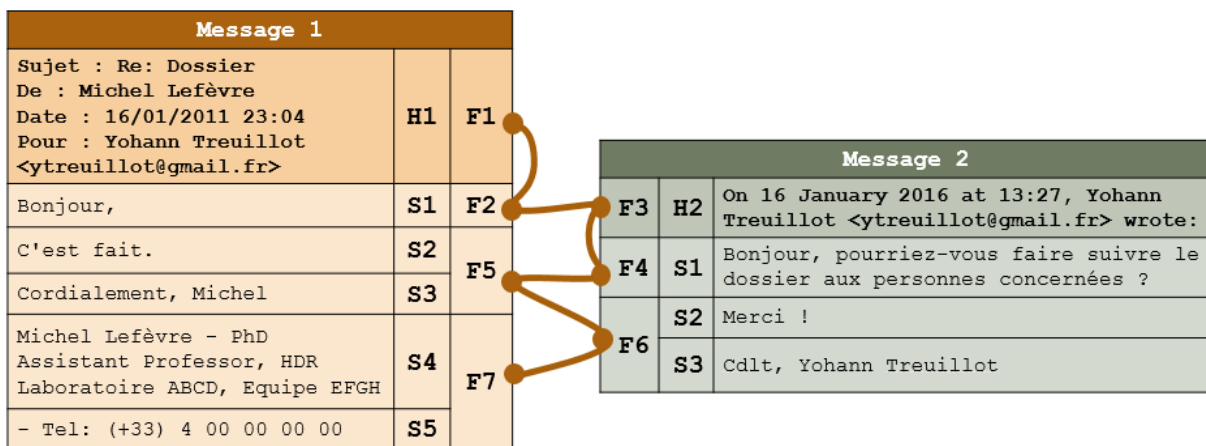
Message 1

| | | |
|---|---|---|
| Sujet : Re: Dossier De : Michel Lefèvre Date : 16/01/2011 23:04 Pour : Yohann Treuillot <ytreuillot@gmail.fr> | H1 | F1 |
| Bonjour, | S1 | F2 |
| C'est fait. | S2 | F5 |
| Cordialement, Michel | S3 | |
| Michel Lefèvre - PhD Assistant Professor, HDR Laboratoire ABCD, Equipe EFGH | S4 | F7 |
| - Tel: (+33) 4 00 00 00 00 | S5 | |

Message 2

| | | |
|---|---|---|
| F3 | H2 | On 16 January 2016 at 13:27, Yohann Treuillot <ytreuillot@gmail.fr> wrote: |
| F4 | S1 | Bonjour, pourriez-vous faire suivre le dossier aux personnes concernées ? |
| F6 | S2 | Merci ! |
| | S3 | Cdlt, Yohann Treuillot |